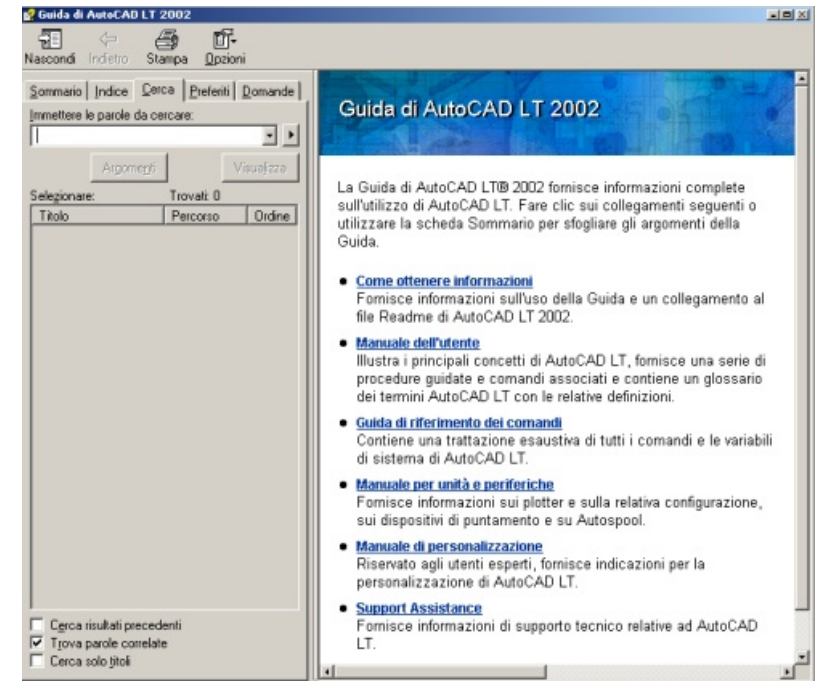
Guida di AutoCAD LT 2002

Nascondi Indietro Stampa Opzioni

Sommario Indice Cerca Preferiti Domande

Immettere le parole da cercare:

Argomenti Visualizza

Selezionare: Trovati: 0

| Titolo | Percorso | Ordine |
|---|---|---|

Cerca risultati precedenti
Trova parole correlate
Cerca solo titoli

Guida di AutoCAD LT 2002

La Guida di AutoCAD LT® 2002 fornisce informazioni complete sull'utilizzo di AutoCAD LT. Fare clic sui collegamenti seguenti o utilizzare la scheda Sommario per sfogliare gli argomenti della Guida.

- Come ottenere informazioni
Fornisce informazioni sull'uso della Guida e un collegamento al file Readme di AutoCAD LT 2002.

- Manuale dell'utente
Illustra i principali concetti di AutoCAD LT, fornisce una serie di procedure guidate e comandi associati e contiene un glossario dei termini AutoCAD LT con le relative definizioni.

- Guida di riferimento dei comandi
Contiene una trattazione esaustiva di tutti i comandi e le variabili di sistema di AutoCAD LT.

- Manuale per unità e periferiche
Fornisce informazioni sui plotter e sulla relativa configurazione, sui dispositivi di puntamento e su Autospool.

- Manuale di personalizzazione
Riservato agli utenti esperti, fornisce indicazioni per la personalizzazione di AutoCAD LT.

- Support Assistance
Fornisce informazioni di supporto tecnico relative ad AutoCAD LT.